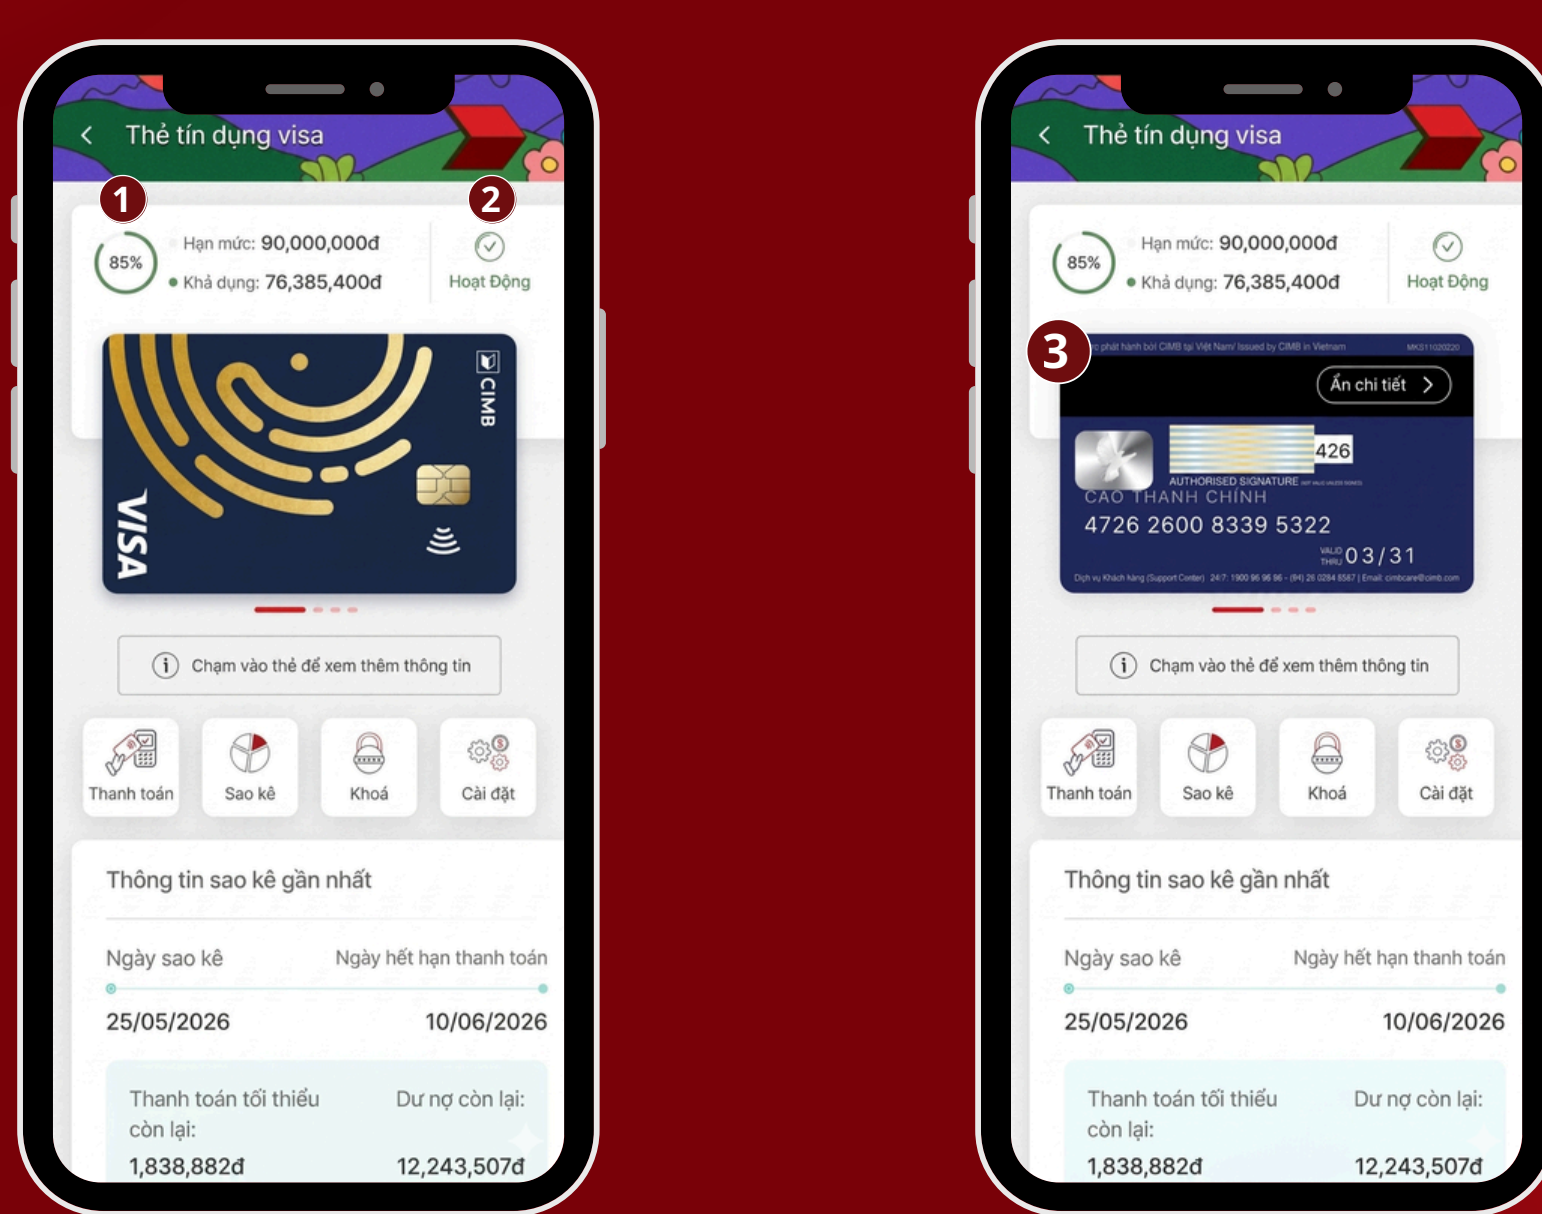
< Thẻ tín dụng visa

1

2

85%

Hạn mức: 90,000,000đ

Khả dụng: 76,385,400đ

Hoạt Động

CIMB

VISA

Chạm vào thẻ để xem thêm thông tin

Thanh toán

Sao kê

Khoá

Cài đặt

Thông tin sao kê gần nhất

Ngày sao kê

Ngày hết hạn thanh toán

25/05/2026

10/06/2026

Thanh toán tối thiểu còn lại:

Dư nợ còn lại:

1,838,882đ

12,243,507đ

< Thẻ tín dụng visa

85%

Hạn mức: 90,000,000đ

Khả dụng: 76,385,400đ

Hoạt Động

3

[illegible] phát hành bởi CIMB tại Việt Nam/ Issued by CIMB in Vietnam

Ẩn chi tiết >

426

AUTHORISED SIGNATURE

CAO THANH CHÍNH

4726 2600 8339 5322

VALID THRU 03/31

Dịch vụ Khách hàng (Support Center) 24/7: 1900 96 96 96 - (84) 28 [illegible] | Email: cimbcare@cimb.com

Chạm vào thẻ để xem thêm thông tin

Thanh toán

Sao kê

Khoá

Cài đặt

Thông tin sao kê gần nhất

Ngày sao kê

Ngày hết hạn thanh toán

25/05/2026

10/06/2026

Thanh toán tối thiểu còn lại:

Dư nợ còn lại:

1,838,882đ

12,243,507đ